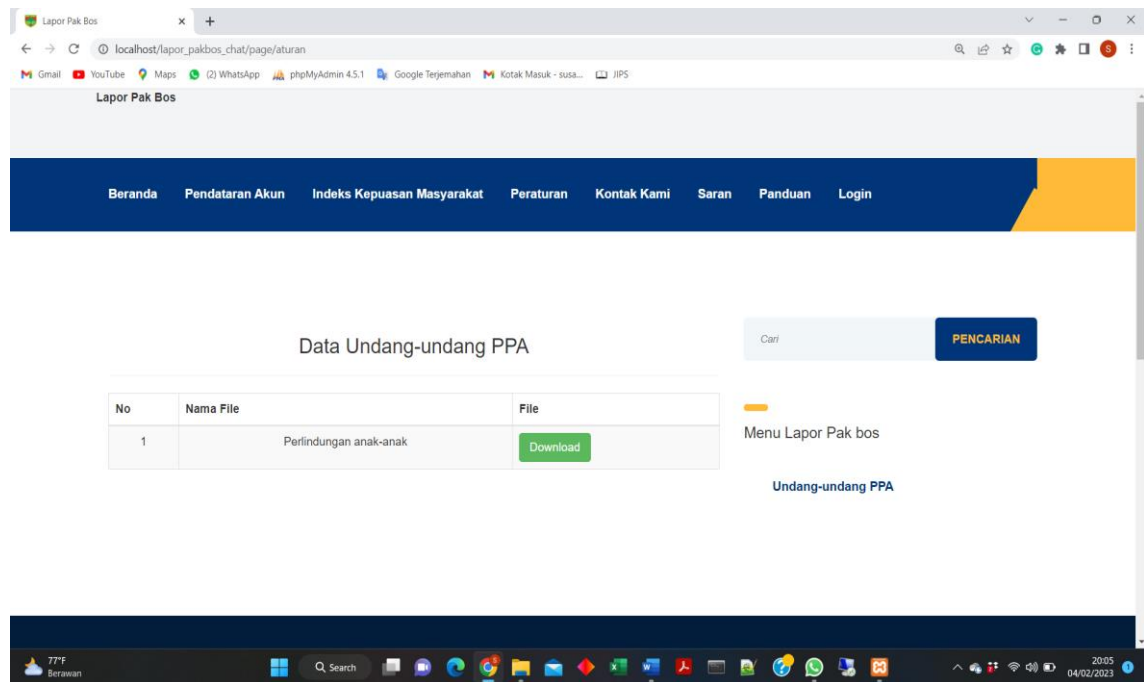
Lapor Pak Bos

localhost/lapor_pakbos_chat/page/aturan

Gmail YouTube Maps (2) WhatsApp phpMyAdmin 4.5.1 Google Terjemahan Kotak Masuk - susa... JIPS

Lapor Pak Bos

Beranda Pendataran Akun Indeks Kepuasan Masyarakat Peraturan Kontak Kami Saran Panduan Login

Data Undang-undang PPA

| No | Nama File | File |
|---|---|---|
| 1 | Perlindungan anak-anak | Download |

Cari PENCARIAN

Menu Lapor Pak bos

Undang-undang PPA

77°F Berawan

Search

20:05 04/02/2023